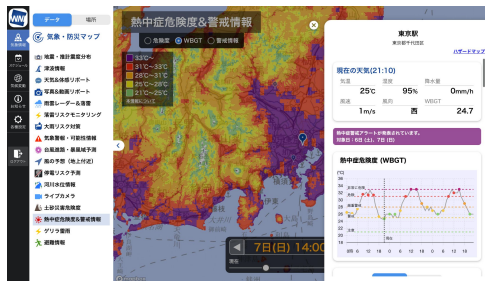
WN

気象防災

スケジュール

天気予報

お知らせ

ログアウト

データ　場所

気象・防災マップ

地震・津波震度分布
津波情報
天気＆体感リポート
写真＆動画リポート
雨雲レーダー＆落雷
浸水リスクモニタリング
大雨リスク対策
気象警報・可能性情報
台風進路・暴風域予測
風の予想（地上付近）
停電リスク予測
河川水位情報
ライブカメラ
土砂災害危険度
熱中症危険度＆警戒情報
ゲリラ雷雨
避難情報

熱中症危険度＆警戒情報

危険度　WBGT　警戒情報

33℃〜
31℃〜33℃
28℃〜31℃
25℃〜28℃
21℃〜25℃
未満

7日(日) 14:00

東京駅
東京都千代田区

ハザードマップ

現在の天気(21:10)

| 気温 | 湿度 | 降水量 |
|---|---|---|
| 25℃ | 95% | 0mm/h |
| 風速 | 風向 | WBGT |
| 1m/s | 西 | 24.7 |

熱中症警戒アラートが発表されています。
対象日：6日（土）、7日（日）

熱中症危険度 (WBGT)

(℃)
34
33
32
31
30
29
28
27
26
25
24
23
22

危険
厳重警戒
警戒
注意

0 6 12 18 0 6 12 18